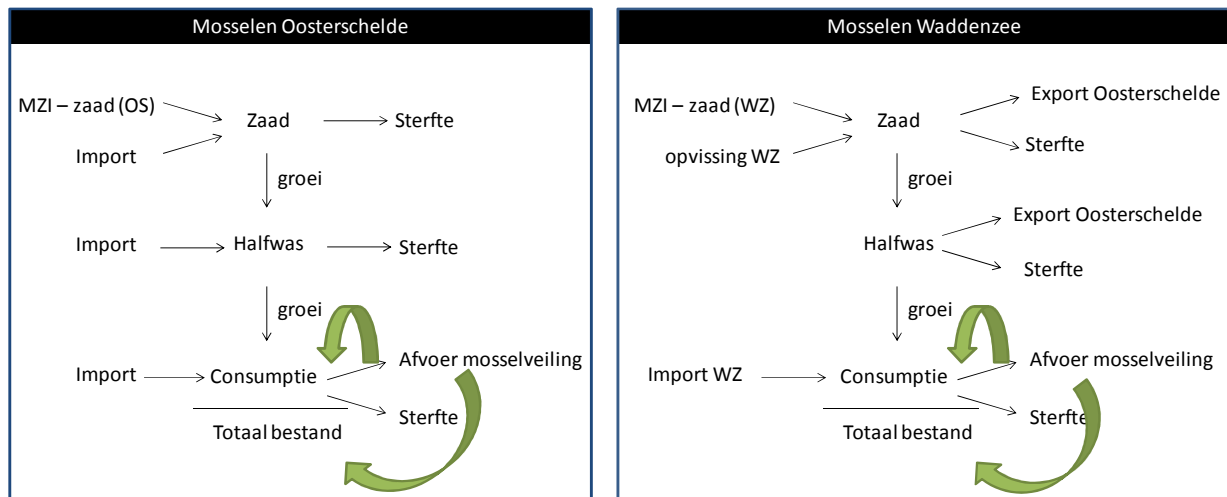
Mosselen Oosterschelde

MZI – zaad (OS)
Import
Zaad
Sterfte
groei
Import
Halfwas
Sterfte
groei
Import
Consumptie
Afvoer mosselveiling
Sterfte
Totaal bestand

Mosselen Waddenzee

MZI – zaad (WZ)
opvissing WZ
Zaad
Export Oosterschelde
Sterfte
groei
Halfwas
Export Oosterschelde
Sterfte
groei
Import WZ
Consumptie
Afvoer mosselveiling
Sterfte
Totaal bestand